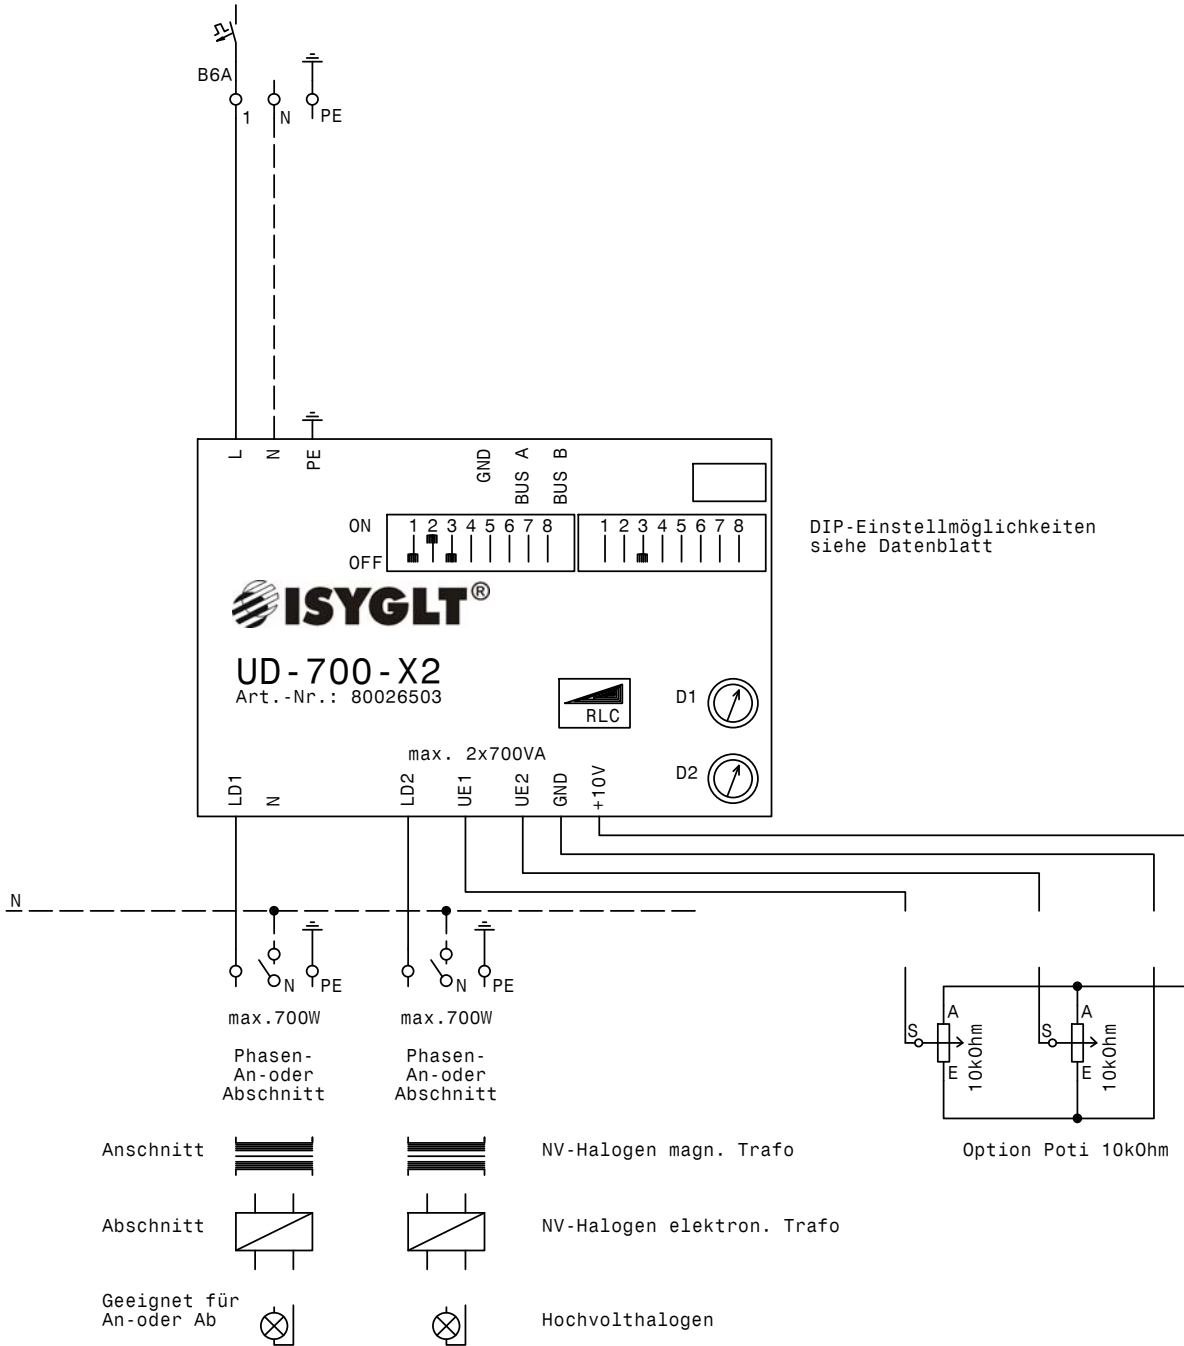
B6A
1
N
PE

L
N
PE
GND
BUS A
BUS B

ON
OFF
1 2 3 4 5 6 7 8
1 2 3 4 5 6 7 8

DIP-Einstellmöglichkeiten siehe Datenblatt

ISYGLT®

UD-700-X2
Art.-Nr.: 80026503

RLC
D1
D2

max. 2x700VA

LD1
N
LD2
UE1
UE2
GND
+10V

N

N
PE
N
PE

max.700W
max.700W

Phasen-
An-oder
Abschnitt

Phasen-
An-oder
Abschnitt

S
A
E
10kOhm
S
A
E
10kOhm

Option Poti 10kOhm

Anschnitt
NV-Halogen magn. Trafo

Abschnitt
NV-Halogen elektron. Trafo

Geeignet für
An-oder Ab
Hochvolthalogen